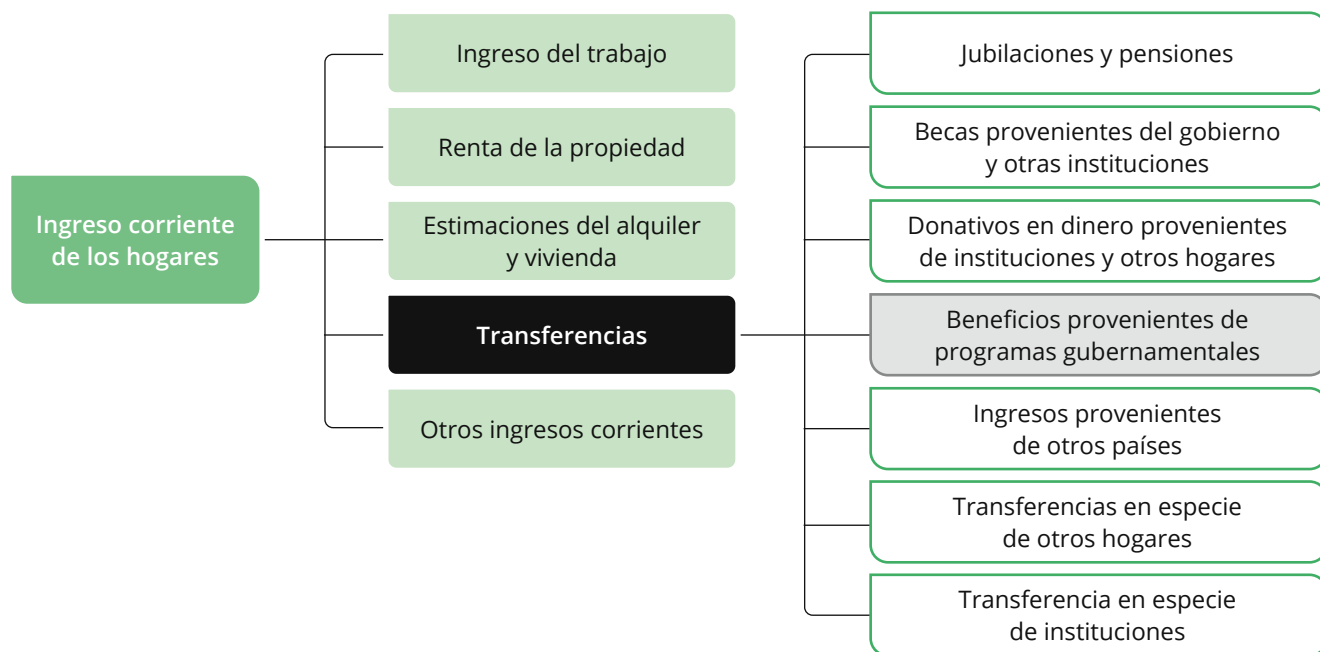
Ingreso corriente de los hogares

Ingreso del trabajo

Renta de la propiedad

Estimaciones del alquiler y vivienda

Transferencias

Otros ingresos corrientes

Jubilaciones y pensiones

Becas provenientes del gobierno y otras instituciones

Donativos en dinero provenientes de instituciones y otros hogares

Beneficios provenientes de programas gubernamentales

Ingresos provenientes de otros países

Transferencias en especie de otros hogares

Transferencia en especie de instituciones